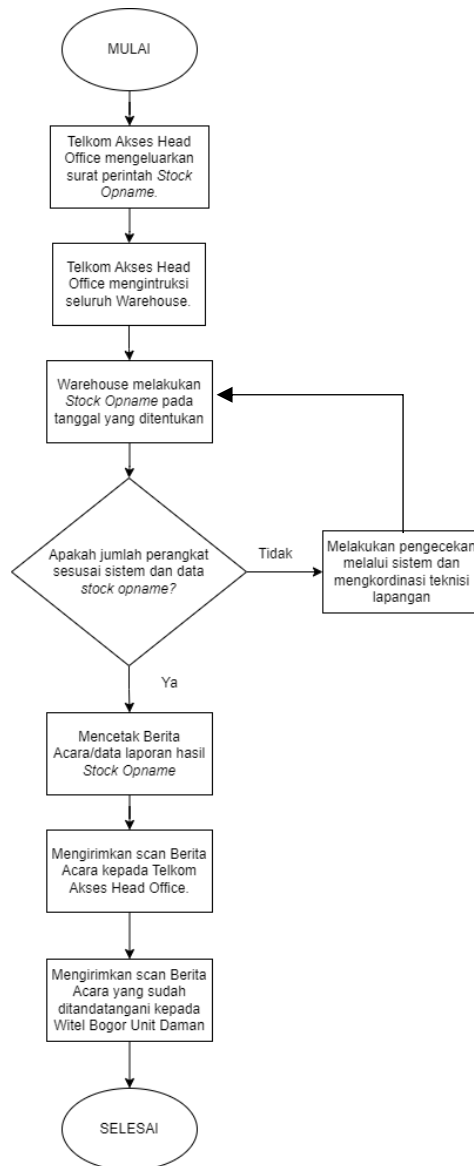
MULAI

Telkom Akses Head Office mengeluarkan surat perintah Stock Opname.

Telkom Akses Head Office mengintruksi seluruh Warehouse.

Warehouse melakukan Stock Opname pada tanggal yang ditentukan

Apakah jumlah perangkat sesusai sistem dan data stock opname?

Tidak

Melakukan pengecekan melalui sistem dan mengkordinasi teknisi lapangan

Ya

Mencetak Berita Acara/data laporan hasil Stock Opname

Mengirimkan scan Berita Acara kepada Telkom Akses Head Office.

Mengirimkan scan Berita Acara yang sudah ditandatangani kepada Witel Bogor Unit Daman

SELESAI